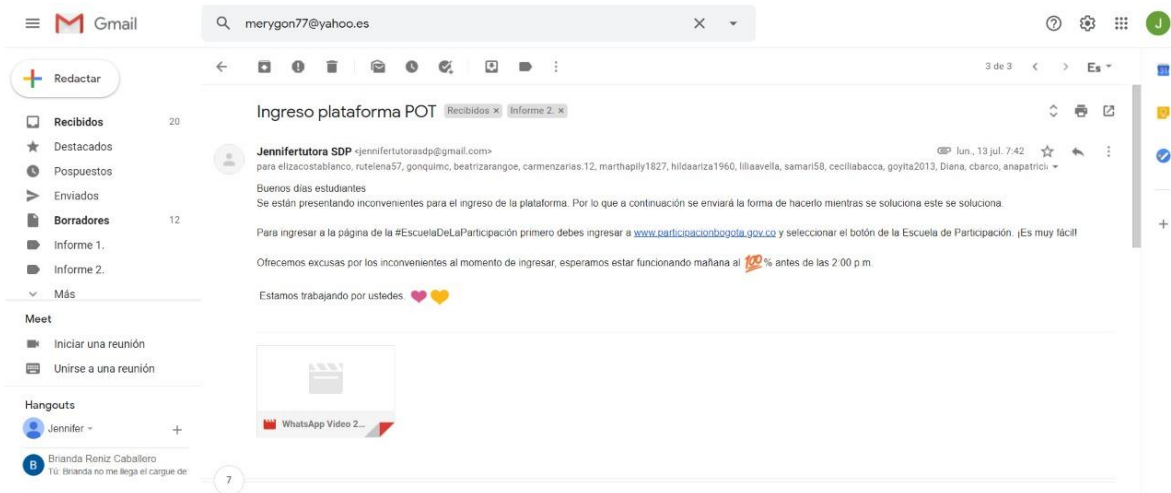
Gmail

merygon77@yahoo.es

Redactar

Recibidos 20
Destacados
Pospuestos
Enviados
Borradores 12
Informe 1.
Informe 2.
Más

Meet
Iniciar una reunión
Unirse a una reunión

Hangouts
Jennifer
Brianda Reniz Caballero
Tú: Brianda no me llega el cargue de

3 de 3

Ingreso plataforma POT Recibidos × Informe 2. ×

Jennifertutora SDP <jennifertutorasdp@gmail.com> lun., 13 jul. 7:42
para elizacostablanco, rutelena57, gonquimc, beatrizarangoe, carmenzarias.12, marthapily1827, hildaariza1960, liliaavella, samari58, ceciliabacca, goyita2013, Diana, cbarco, anapatrici

Buenos días estudiantes
Se están presentando inconvenientes para el ingreso de la plataforma. Por lo que a continuación se enviará la forma de hacerlo mientras se soluciona este se soluciona.

Para ingresar a la página de la #EscuelaDeLaParticipación primero debes ingresar a www.participacionbogota.gov.co y seleccionar el botón de la Escuela de Participación. ¡Es muy fácil!

Ofrecemos excusas por los inconvenientes al momento de ingresar, esperamos estar funcionando mañana al 100% antes de las 2:00 p.m.

Estamos trabajando por ustedes.

WhatsApp Video 2...

7